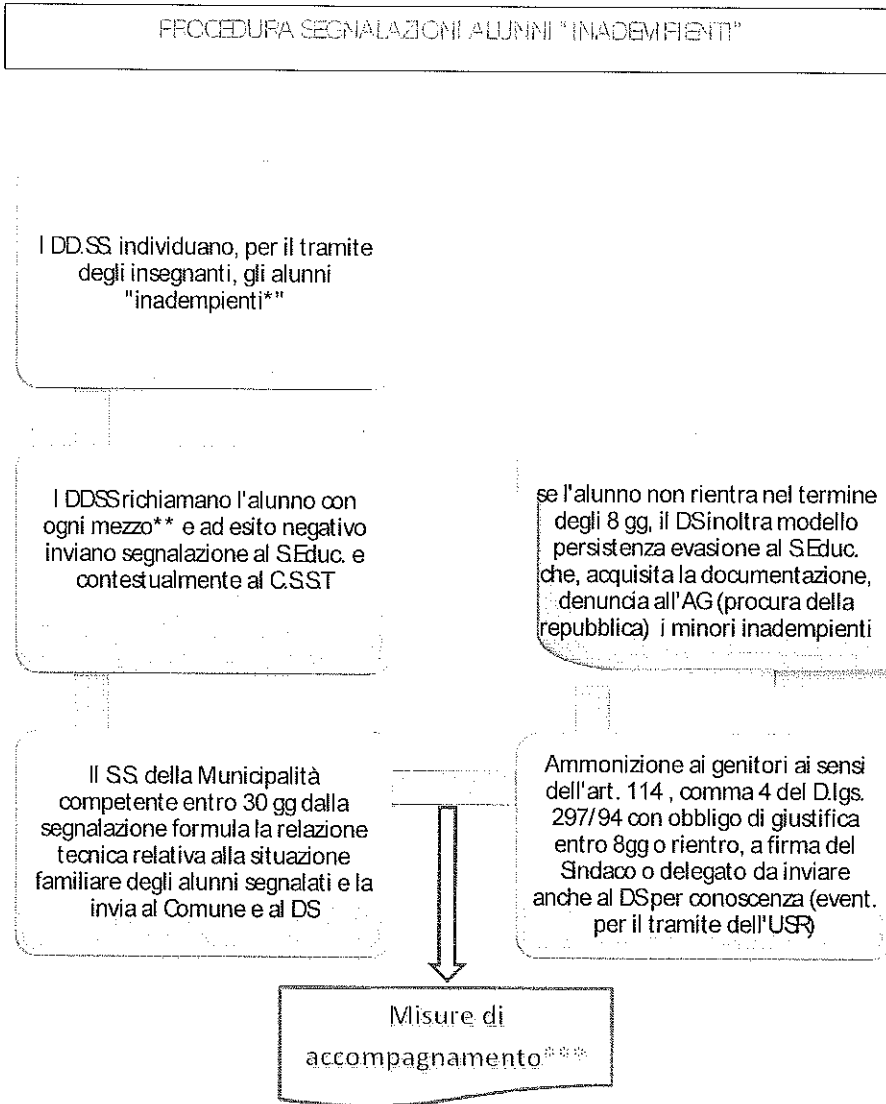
PROCEDURA SEGNALAZIONI ALUNNI "INADEMPIENTI"

I DD.SS. individuano, per il tramite degli insegnanti, gli alunni "inadempienti*"

I DDSS richiamano l'alunno con ogni mezzo** e ad esito negativo inviano segnalazione al S.Educ. e contestualmente al C.S.S.T

se l'alunno non rientra nel termine degli 8 gg, il DS inoltra modello persistenza evasione al S.Educ. che, acquisita la documentazione, denuncia all'AG (procura della repubblica) i minori inadempienti

Il SS. della Municipalità competente entro 30 gg dalla segnalazione formula la relazione tecnica relativa alla situazione familiare degli alunni segnalati e la invia al Comune e al DS

Ammonizione ai genitori ai sensi dell'art. 114 , comma 4 del D.lgs. 297/94 con obbligo di giustifica entro 8gg o rientro, a firma del Sindaco o delegato da inviare anche al DS per conoscenza (event. per il tramite dell'USR)

Misure di accompagnamento***